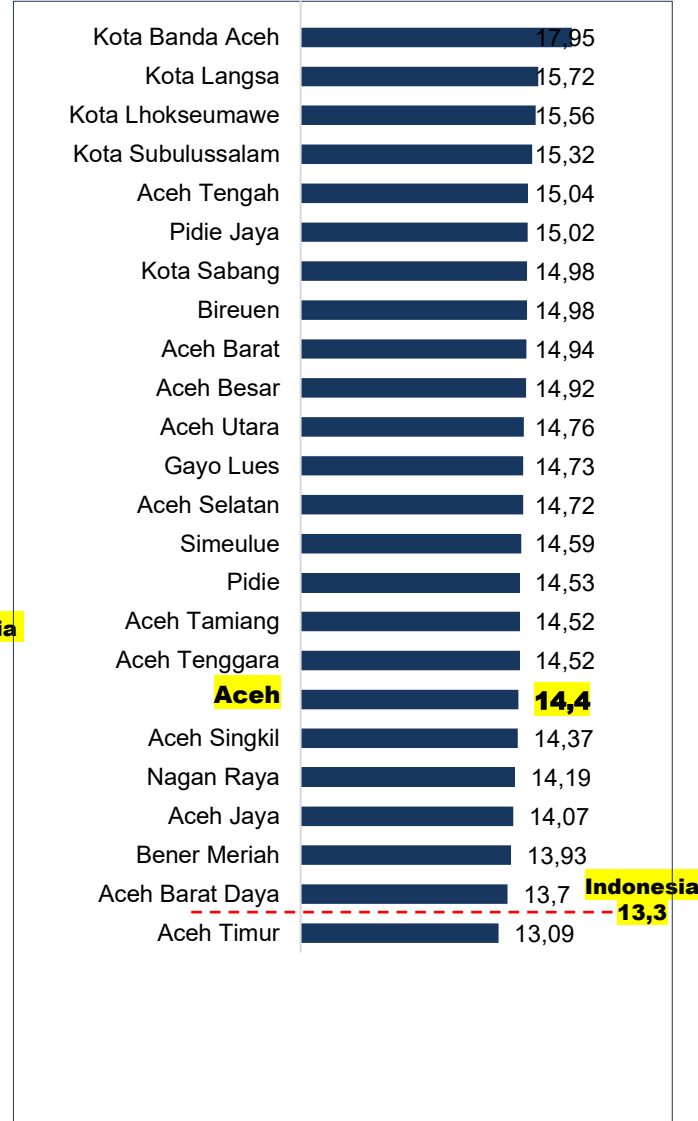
| | |
|---|---|
| Kota Banda Aceh | 17,95 |
| Kota Langsa | 15,72 |
| Kota Lhokseumawe | 15,56 |
| Kota Subulussalam | 15,32 |
| Aceh Tengah | 15,04 |
| Pidie Jaya | 15,02 |
| Kota Sabang | 14,98 |
| Bireuen | 14,98 |
| Aceh Barat | 14,94 |
| Aceh Besar | 14,92 |
| Aceh Utara | 14,76 |
| Gayo Lues | 14,73 |
| Aceh Selatan | 14,72 |
| Simeulue | 14,59 |
| Pidie | 14,53 |
| Aceh Tamiang | 14,52 |
| Aceh Tenggara | 14,52 |
| Aceh | 14,4 |
| Aceh Singkil | 14,37 |
| Nagan Raya | 14,19 |
| Aceh Jaya | 14,07 |
| Bener Meriah | 13,93 |
| Aceh Barat Daya | 13,7 |
| Aceh Timur | 13,09 |

ia

Indonesia
13,3